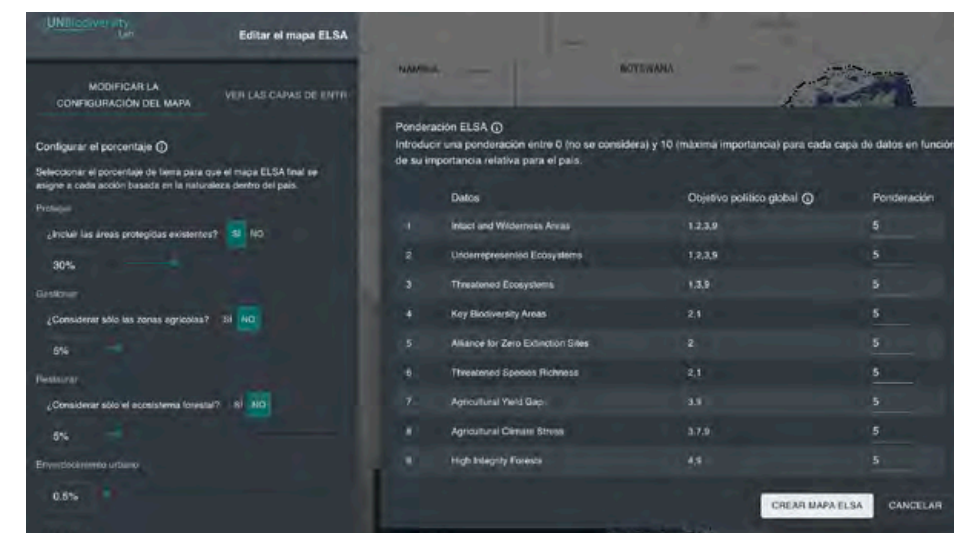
UNBiodiversity Lab

Editar el mapa ELSA

MODIFICAR LA CONFIGURACIÓN DEL MAPA

VER LAS CAPAS DE ENTR

Configurar el porcentaje ⓘ

Seleccionar el porcentaje de tierra para que el mapa ELSA final se asigne a cada acción basada en la naturaleza dentro del país.

Proteger

¿Incluir las áreas protegidas existentes? SI NO

30%

Gestionar

¿Considerar sólo las zonas agrícolas? SI NO

5%

Restaurar

¿Considerar sólo el ecosistema forestal? SI NO

5%

Enverdecimiento urbano

0.5%

NAMIBIA

BOTSWANA

Ponderación ELSA ⓘ

Introducir una ponderación entre 0 (no se considera) y 10 (máxima importancia) para cada capa de datos en función de su importancia relativa para el país.

| | Datos | Objetivo político global ⓘ | Ponderación |
|---|---|---|---|
| 1 | Intact and Wilderness Areas | 1,2,3,9 | 5 |
| 2 | Underrepresented Ecosystems | 1,2,3,9 | 5 |
| 3 | Threatened Ecosystems | 1,3,9 | 5 |
| 4 | Key Biodiversity Areas | 2,1 | 5 |
| 5 | Alliance for Zero Extinction Sites | 2 | 5 |
| 6 | Threatened Species Richness | 2,1 | 5 |
| 7 | Agricultural Yield Gap | 3,9 | 5 |
| 8 | Agricultural Climate Stress | 3,7,9 | 5 |
| 9 | High Integrity Forests | 4,9 | 5 |

CREAR MAPA ELSA

CANCELAR